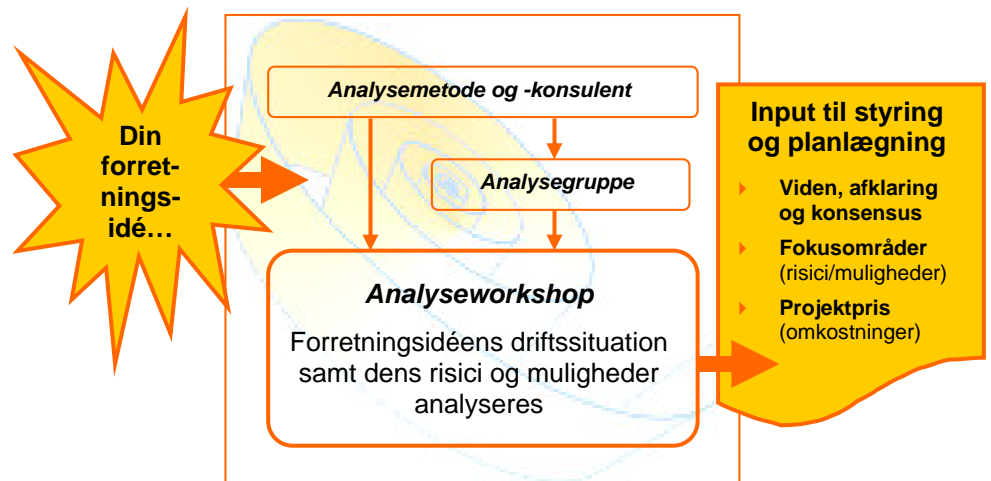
Din forretningsidé…

Analysemetode og -konsulent

Analysegruppe

Analyseworkshop

Forretningsidéens driftssituation samt dens risici og muligheder analyseres

Input til styring og planlægning

Viden, afklaring og konsensus

Fokusområder (risici/muligheder)

Projektpris (omkostninger)